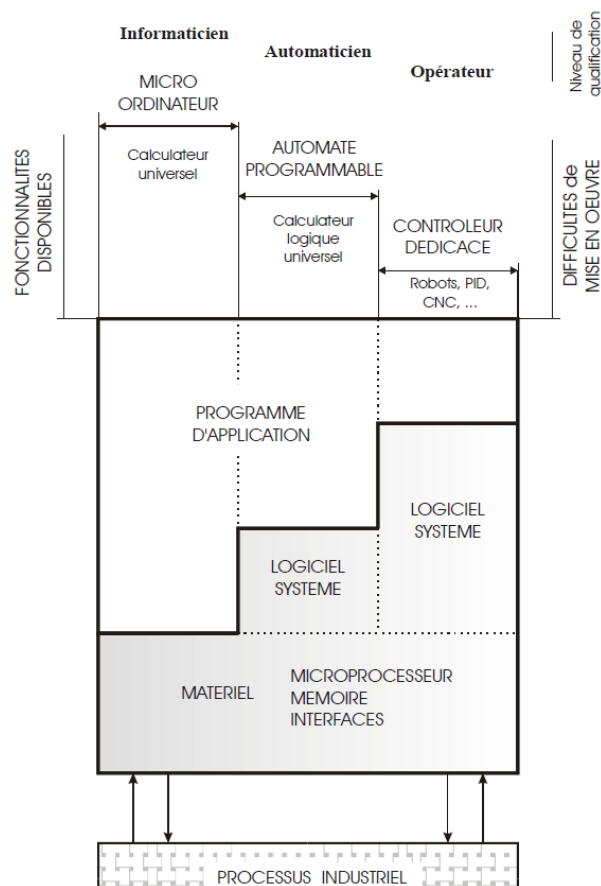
Informaticien

Automaticien

Opérateur

Niveau de qualification

MICRO ORDINATEUR

Calculateur universel

AUTOMATE PROGRAMMABLE

Calculateur logique universel

CONTROLEUR DEDICACE

Robots, PID, CNC, ...

FONCTIONNALITES DISPONIBLES

DIFFICULTES de MISE EN OEUVRE

PROGRAMME D'APPLICATION

LOGICIEL SYSTEME

LOGICIEL SYSTEME

MATERIEL

MICROPROCESSEUR MEMOIRE INTERFACES

PROCESSUS INDUSTRIEL